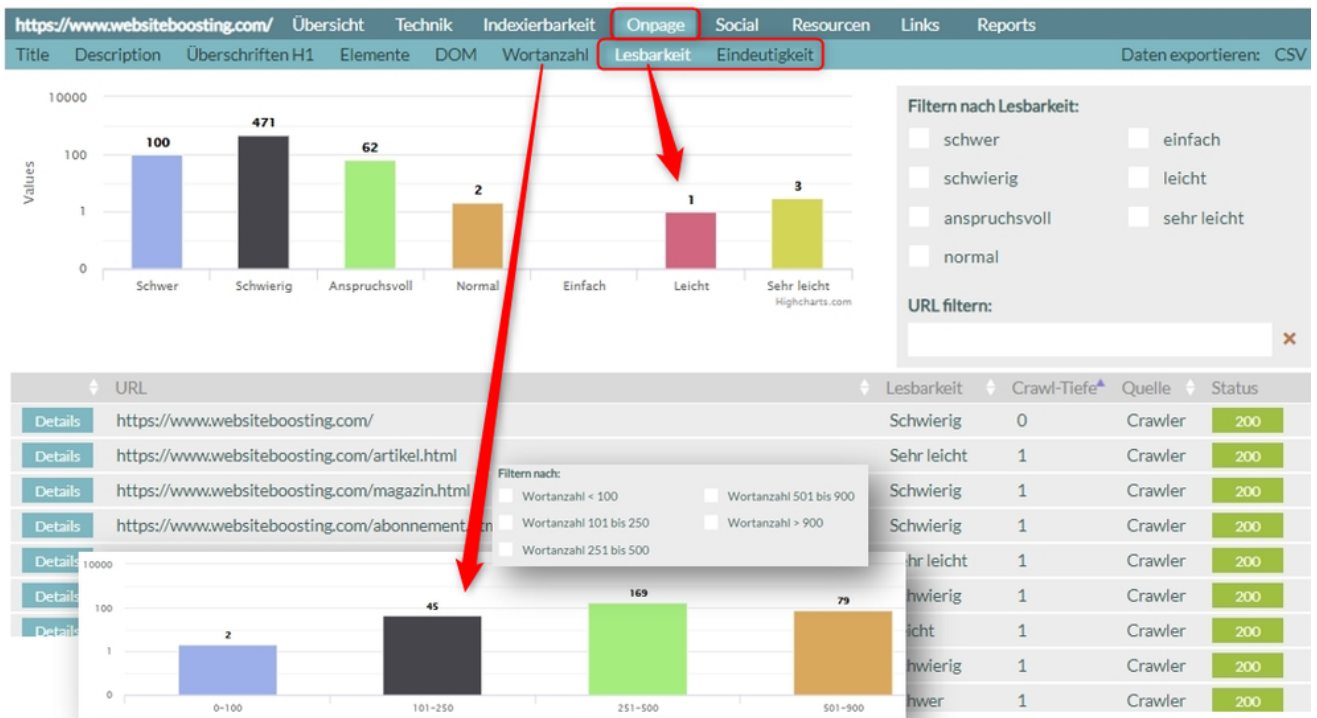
https://www.websiteboosting.com/ Übersicht Technik Indexierbarkeit Onpage Social Resourcen Links Reports

Title Description Überschriften H1 Elemente DOM Wortanzahl Lesbarkeit Eindeutigkeit Daten exportieren: CSV

10000
100
1
0
Values

100
471
62
2
1
3

Schwer Schwierig Anspruchsvoll Normal Einfach Leicht Sehr leicht
Highcharts.com

Filtern nach Lesbarkeit:
schwer
schwierig
anspruchsvoll
normal
einfach
leicht
sehr leicht

URL filtern:
×

| | URL | Lesbarkeit | Crawl-Tiefe | Quelle | Status |
|---|---|---|---|---|---|
| Details | https://www.websiteboosting.com/ | Schwierig | 0 | Crawler | 200 |
| Details | https://www.websiteboosting.com/artikel.html | Sehr leicht | 1 | Crawler | 200 |
| Details | https://www.websiteboosting.com/magazin.html | Schwierig | 1 | Crawler | 200 |
| Details | https://www.websiteboosting.com/abonnement.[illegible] | Schwierig | 1 | Crawler | 200 |
| Details | | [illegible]hr leicht | 1 | Crawler | 200 |
| Details | | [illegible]hwierig | 1 | Crawler | 200 |
| Details | | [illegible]icht | 1 | Crawler | 200 |
| | | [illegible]hwierig | 1 | Crawler | 200 |
| | | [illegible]hwer | 1 | Crawler | 200 |

Filtern nach:
Wortanzahl < 100
Wortanzahl 101 bis 250
Wortanzahl 251 bis 500
Wortanzahl 501 bis 900
Wortanzahl > 900

10000
100
1
0
2
45
169
79
0-100 101-250 251-500 501-900